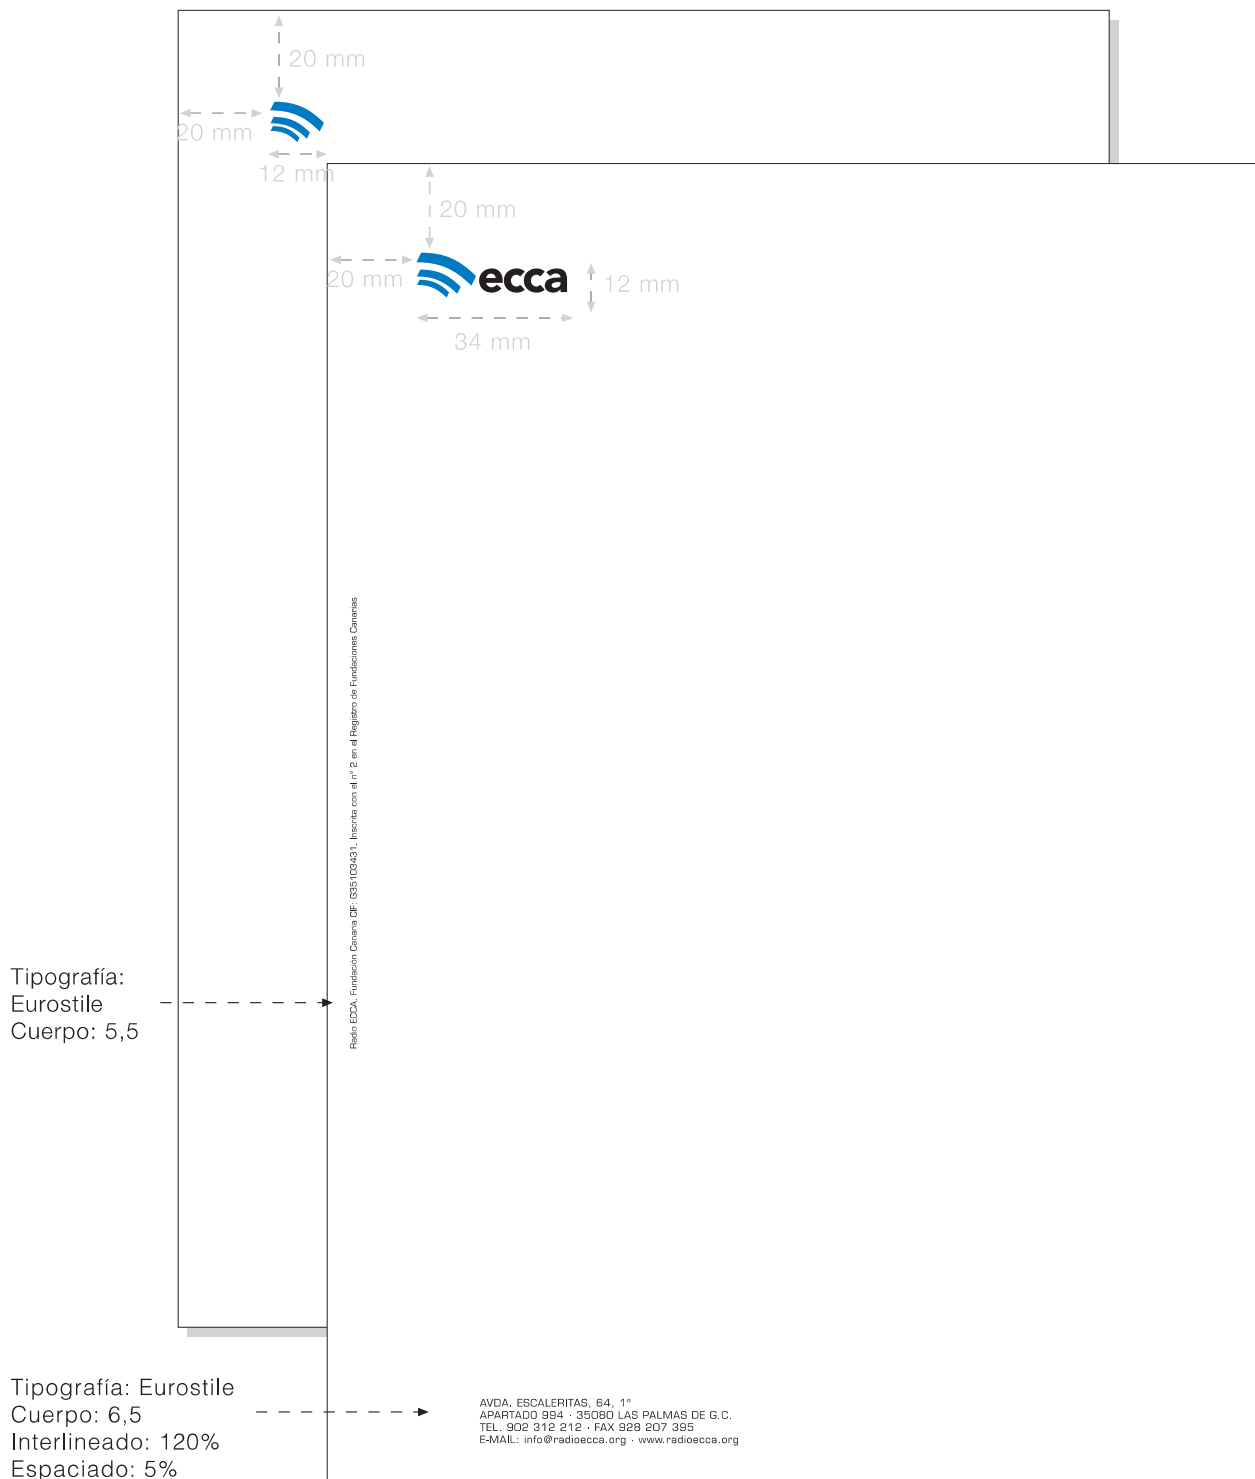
20 mm

20 mm

12 mm

20 mm

20 mm

ecca

12 mm

34 mm

Radio ECCA, Fundación Canaria CIF: G35103431. Inscrita con el nº 2 en el Registro de Fundaciones Canarias

Tipografía:
Eurostile
Cuerpo: 5,5

Tipografía: Eurostile
Cuerpo: 6,5
Interlineado: 120%
Espaciado: 5%

AVDA. ESCALERITAS, 64, 1º
APARTADO 994 · 35080 LAS PALMAS DE G.C.
TEL. 902 312 212 · FAX 928 207 395
E-MAIL: info@radioecca.org · www.radioecca.org